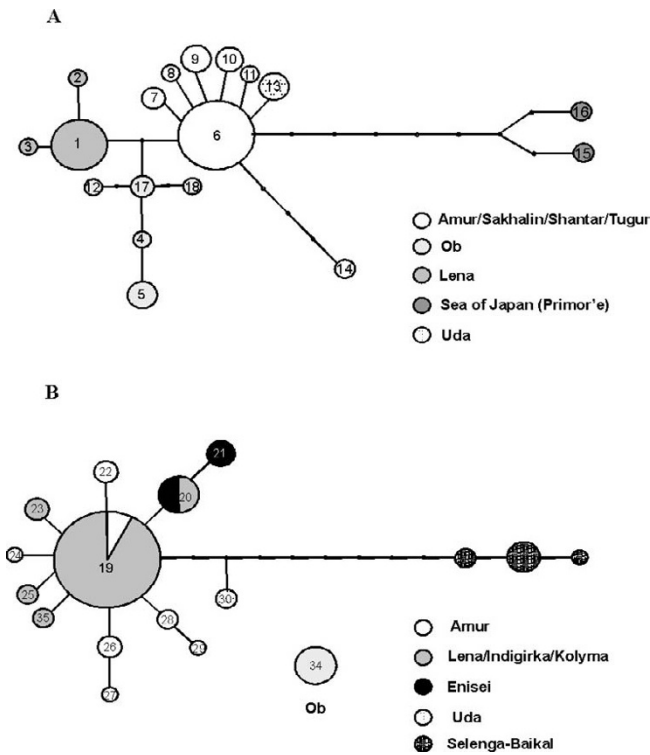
A

2

3

1

9

10

8

11

13

7

6

16

15

12

17

18

4

14

5

Amur/Sakhalin/Shantar/Tugur

Ob

Lena

Sea of Japan (Primor'e)

Uda

B

21

22

20

23

24

19

25

35

30

28

29

26

27

34

Ob

Amur

Lena/Indigirka/Kolyma

Enisei

Uda

Selenga-Baikal